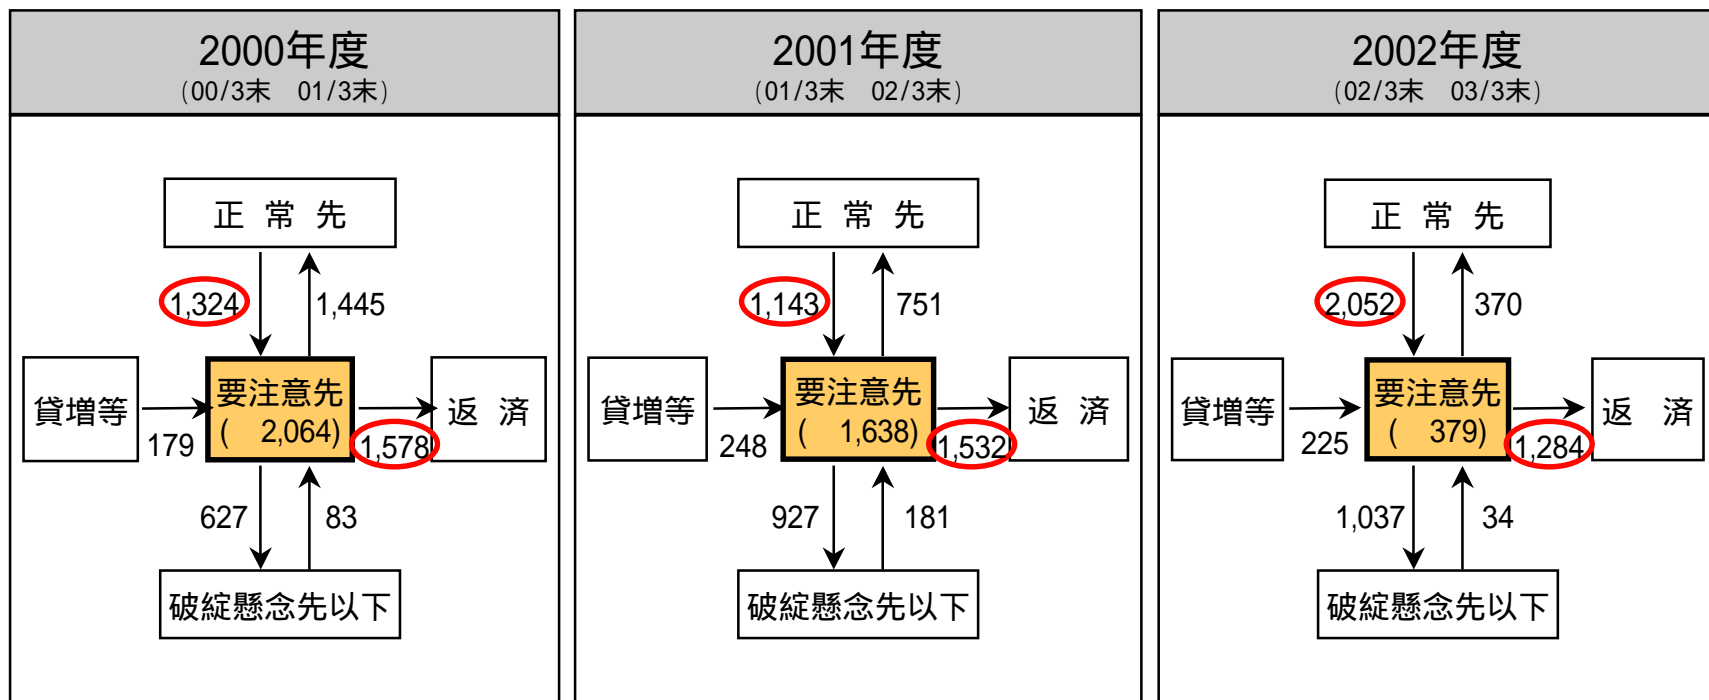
2000年度
(00/3末 01/3末)

正 常 先

1,324

1,445

貸増等

179

要注意先
( 2,064)

1,578

返 済

627

83

破綻懸念先以下

2001年度
(01/3末 02/3末)

正 常 先

1,143

751

貸増等

248

要注意先
( 1,638)

1,532

返 済

927

181

破綻懸念先以下

2002年度
(02/3末 03/3末)

正 常 先

2,052

370

貸増等

225

要注意先
( 379)

1,284

返 済

1,037

34

破綻懸念先以下